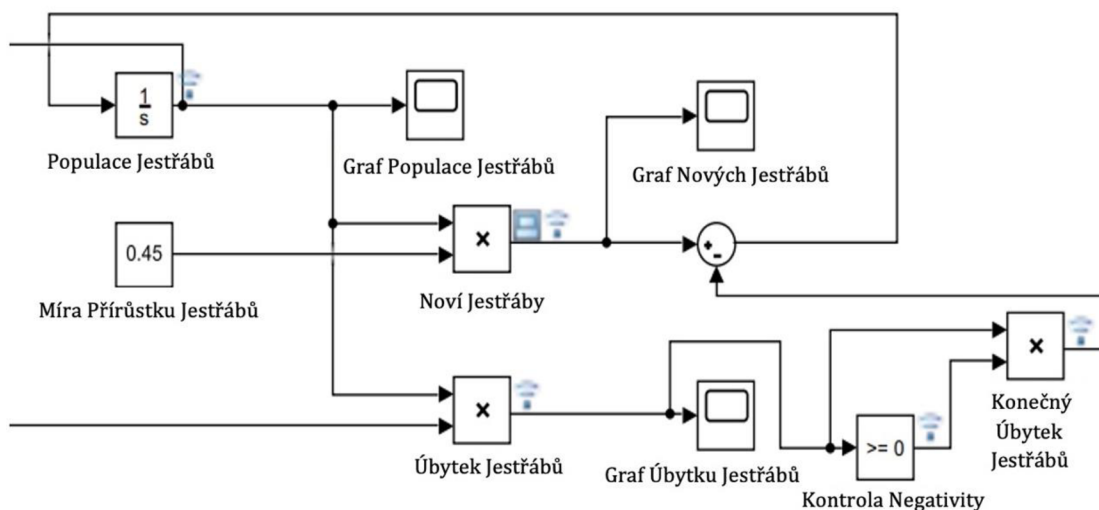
$\frac{1}{s}$

Populace Jestřábů

Graf Populace Jestřábů

Graf Nových Jestřábů

0.45

×

+
-

Míra Přírůstku Jestřábů

Noví Jestřáby

×

×

Úbytek Jestřábů

Graf Úbytku Jestřábů

>= 0

Kontrola Negativity

Konečný Úbytek Jestřábů